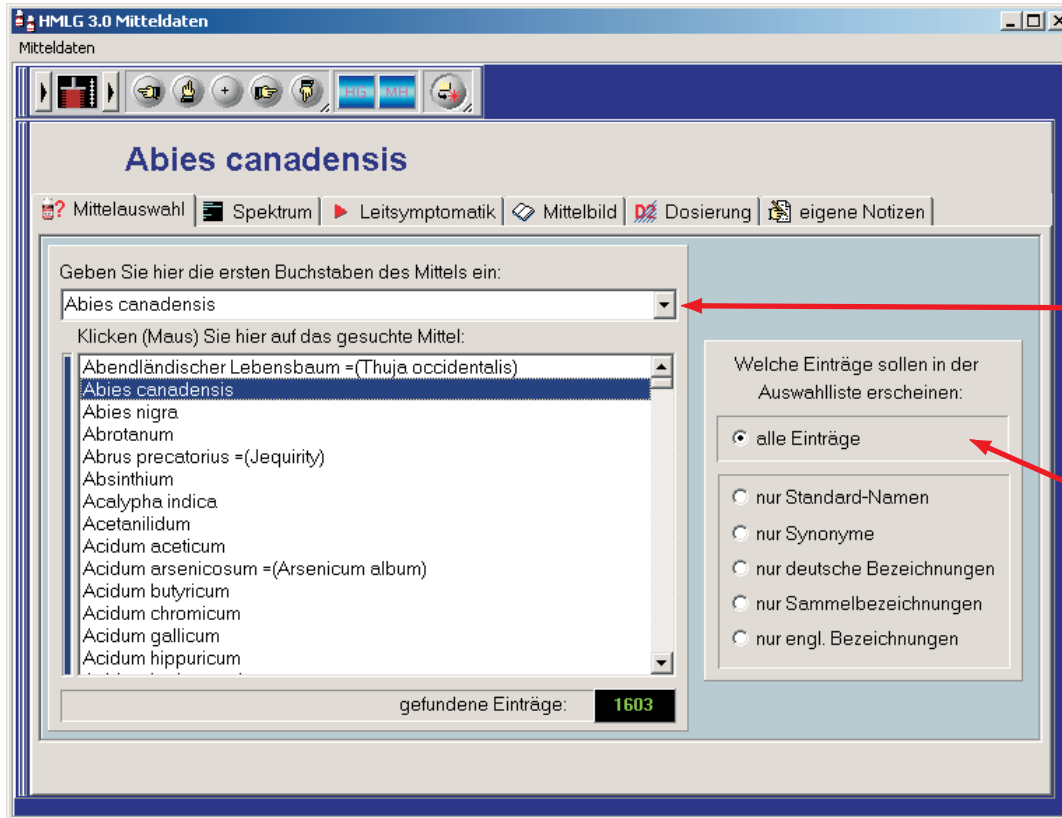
HMLG 3.0 Mitteldaten

Mitteldaten

HG MH

Abies canadensis

Mittelauswahl | Spektrum | Leitsymptomatik | Mittelbild | Dosierung | eigene Notizen

Geben Sie hier die ersten Buchstaben des Mittels ein:

Abies canadensis

Klicken (Maus) Sie hier auf das gesuchte Mittel:

Abendländischer Lebensbaum =(Thuja occidentalis)
Abies canadensis
Abies nigra
Abrotanum
Abrus precatorius =(Jequirity)
Absinthium
Acalypha indica
Acetanilidum
Acidum aceticum
Acidum arsenicosum =(Arsenicum album)
Acidum butyricum
Acidum chromicum
Acidum gallicum
Acidum hippuricum

gefundene Einträge: 1603

Welche Einträge sollen in der Auswahlliste erscheinen:

alle Einträge

nur Standard-Namen
nur Synonyme
nur deutsche Bezeichnungen
nur Sammelbezeichnungen
nur engl. Bezeichnungen